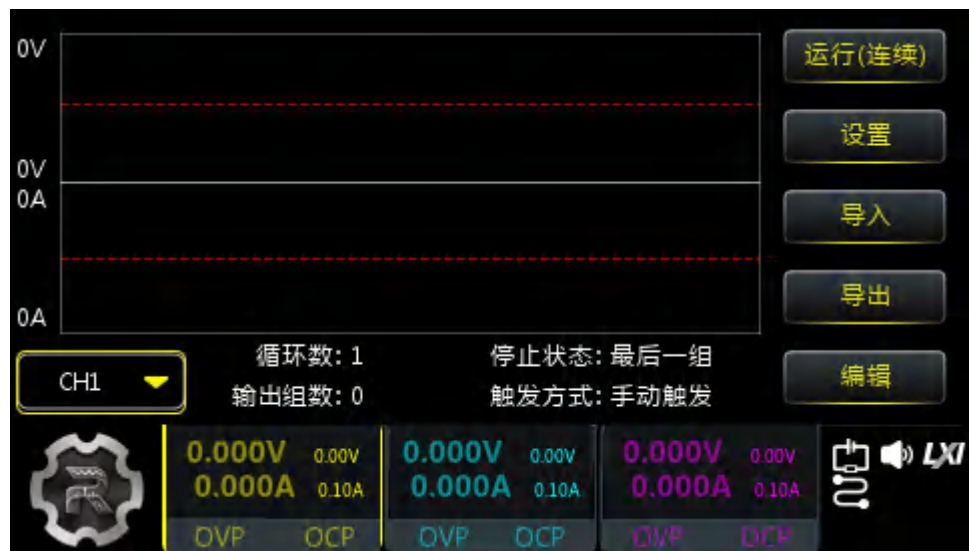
0V

0V

0A

0A

运行(连续)

设置

导入

导出

编辑

CH1

循环数: 1

输出组数: 0

停止状态: 最后一组

触发方式: 手动触发

0.000V 0.00V
0.000A 0.10A
OVP OCP

0.000V 0.00V
0.000A 0.10A
OVP OCP

0.000V 0.00V
0.000A 0.10A
OVP OCP

LXI